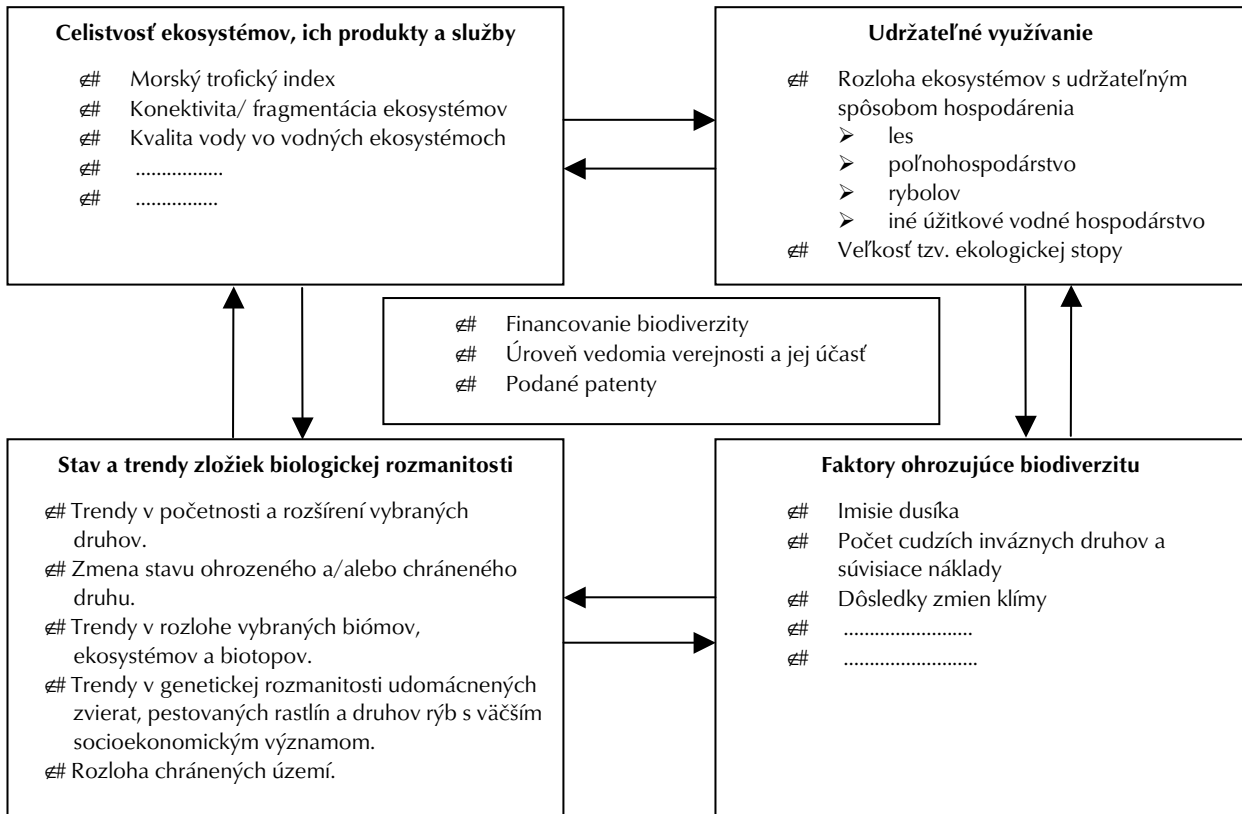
**Celistvosť ekosystémov, ich produkty a služby**

∉# Morský trofický index
∉# Konektivita/ fragmentácia ekosystémov
∉# Kvalita vody vo vodných ekosystémoch
∉# .................
∉# ................

**Udržateľné využívanie**

∉# Rozloha ekosystémov s udržateľným spôsobom hospodárenia
➢ les
➢ poľnohospodárstvo
➢ rybolov
➢ iné úžitkové vodné hospodárstvo
∉# Veľkosť tzv. ekologickej stopy

∉# Financovanie biodiverzity
∉# Úroveň vedomia verejnosti a jej účasť
∉# Podané patenty

**Stav a trendy zložiek biologickej rozmanitosti**

∉# Trendy v početnosti a rozšírení vybraných druhov.
∉# Zmena stavu ohrozeného a/alebo chráneného druhu.
∉# Trendy v rozlohe vybraných biómov, ekosystémov a biotopov.
∉# Trendy v genetickej rozmanitosti udomácnených zvierat, pestovaných rastlín a druhov rýb s väčším socioekonomickým významom.
∉# Rozloha chránených území.

**Faktory ohrozujúce biodiverzitu**

∉# Imisie dusíka
∉# Počet cudzích inváznych druhov a súvisiace náklady
∉# Dôsledky zmien klímy
∉# .........................
∉# .........................